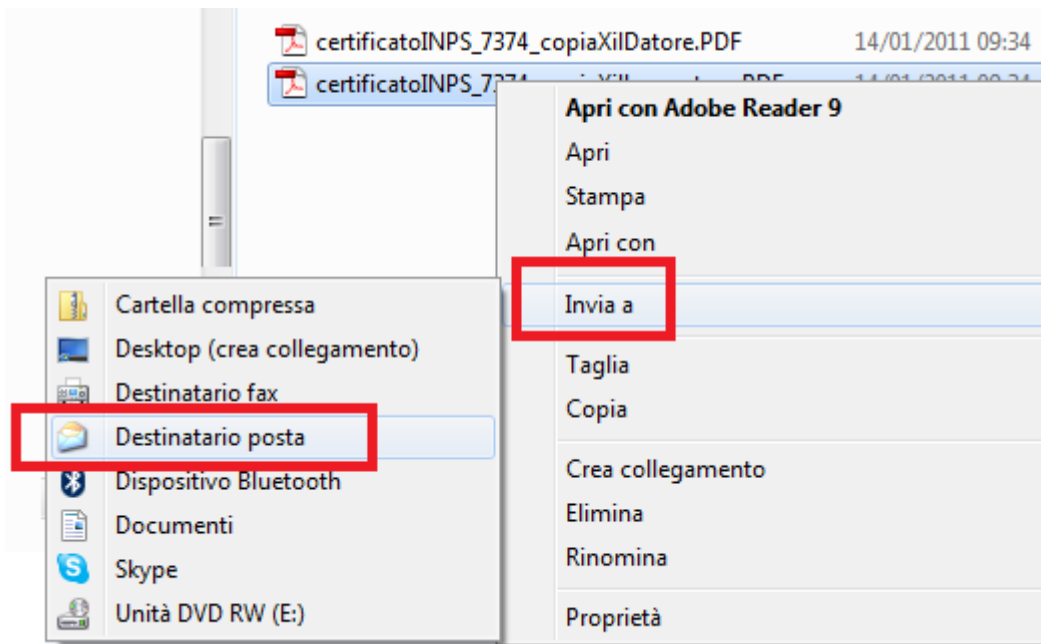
certificatoINPS_7374_copiaXilDatore.PDF 14/01/2011 09:34

certificatoINPS_7374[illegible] 14/01/2011 09:34

Apri con Adobe Reader 9
Apri
Stampa
Apri con
Invia a
Taglia
Copia
Crea collegamento
Elimina
Rinomina
Proprietà

Cartella compressa
Desktop (crea collegamento)
Destinatario fax
Destinatario posta
Dispositivo Bluetooth
Documenti
Skype
Unità DVD RW (E:)